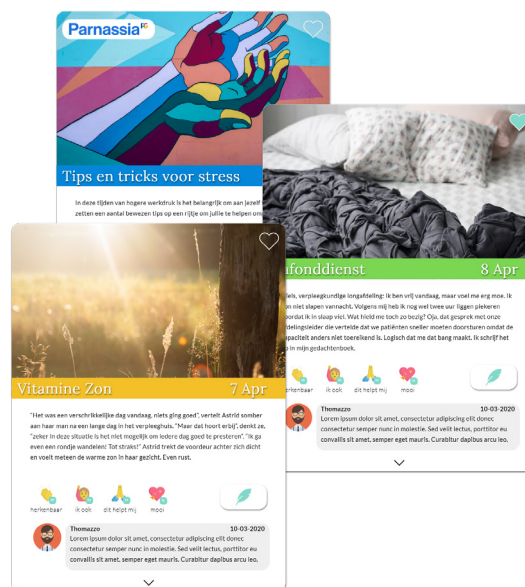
Parnassia

Tips en tricks voor stress

In deze tijden van hogere werkdruk is het belangrijk om aan jezelf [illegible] zetten een aantal bewezen tips op een rijtje om jullie te helpen om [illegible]

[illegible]afonddienst 8 Apr

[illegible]els, verpleegkundige longafdeling: Ik ben vrij vandaag, maar voel me erg moe. Ik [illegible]n niet slapen vannacht. Volgens mij heb ik nog wel twee uur liggen piekeren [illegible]oordat ik in slaap viel. Wat hield me toch zo bezig? Oja, dat gesprek met onze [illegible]delingsleider die vertelde dat we patiënten sneller moeten doorsturen omdat de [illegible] patiënten anders niet toerelkend is. Logisch dat me dat bang maakt. Ik schrijf het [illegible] in mijn gedachtenboek.

herkenbaar ik ook dit helpt mij mooi

Thomazzo 10-03-2020
Lorem ipsum dolor sit amet, consectetur adipiscing elit donec consectetur semper nunc in molestie. Sed velit lectus, porttitor eu convallis sit amet, semper eget mauris. Curabitur dapibus arcu leo.

Vitamine Zon 7 Apr

"Het was een verschrikkelijke dag vandaag, niets ging goed", vertelt Astrid somber aan haar man na een lange dag in het verpleeghuis. "Maar dat hoort erbij", denkt ze, "zeker in deze situatie is het niet mogelijk om iedere dag goed te presteren". "Ik ga even een rondje wandelen! Tot straks!" Astrid trekt de voordeur achter zich dicht en voelt meteen de warme zon in haar gezicht. Even rust.

herkenbaar ik ook dit helpt mij mooi

Thomazzo 10-03-2020
Lorem ipsum dolor sit amet, consectetur adipiscing elit donec consectetur semper nunc in molestie. Sed velit lectus, porttitor eu convallis sit amet, semper eget mauris. Curabitur dapibus arcu leo.